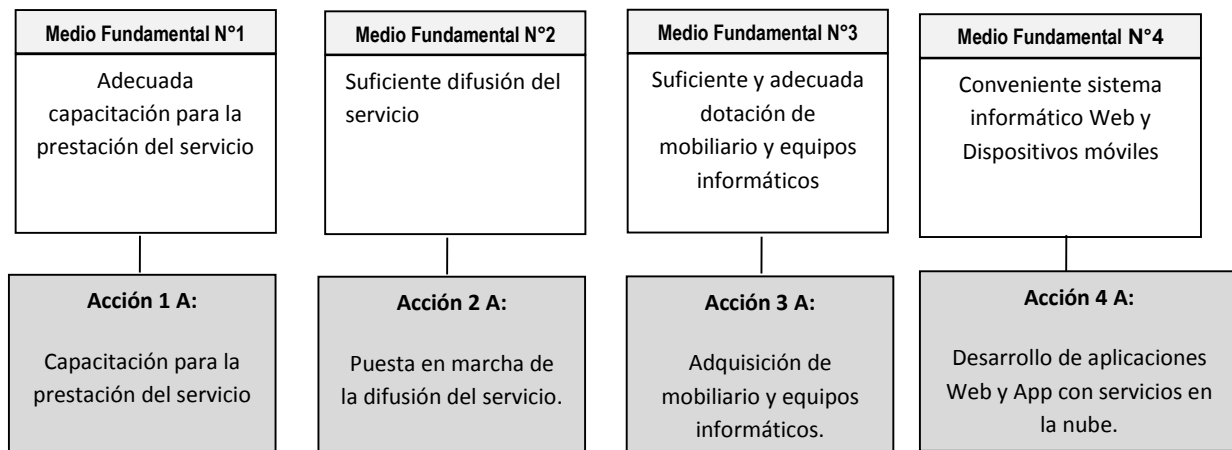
Medio Fundamental N°1

Adecuada capacitación para la prestación del servicio

Acción 1 A:

Capacitación para la prestación del servicio

Medio Fundamental N°2

Suficiente difusión del servicio

Acción 2 A:

Puesta en marcha de la difusión del servicio.

Medio Fundamental N°3

Suficiente y adecuada dotación de mobiliario y equipos informáticos

Acción 3 A:

Adquisición de mobiliario y equipos informáticos.

Medio Fundamental N°4

Conveniente sistema informático Web y Dispositivos móviles

Acción 4 A:

Desarrollo de aplicaciones Web y App con servicios en la nube.